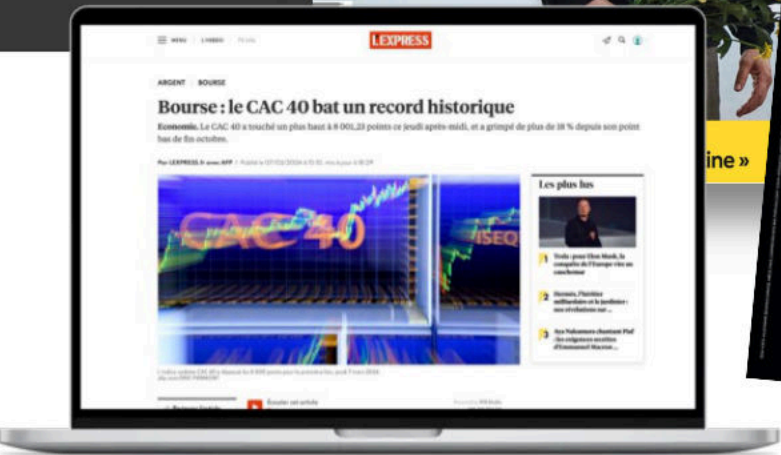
MENU L'HEBDO

L'EXPRESS

ARGENT · BOURSE

Bourse : le CAC 40 bat un record historique

Economie. Le CAC 40 a touché un plus haut à 8 001,23 points ce jeudi après-midi, et a grimpé de plus de 18 % depuis son point bas de fin octobre.

Par LEXPRESS.fr avec AFP

CAC 40

Les plus lus

1 Tesla : pour Elon Musk, la conquête de l'Europe vire au cauchemar

2 Hermès, l'héritier milliardaire et le jardinier : une révolution sur ...

3 Aya Nakamura chantant Piaf : les exigences secrètes d'Emmanuel Macron ...

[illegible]

Écouter cet article

ine »